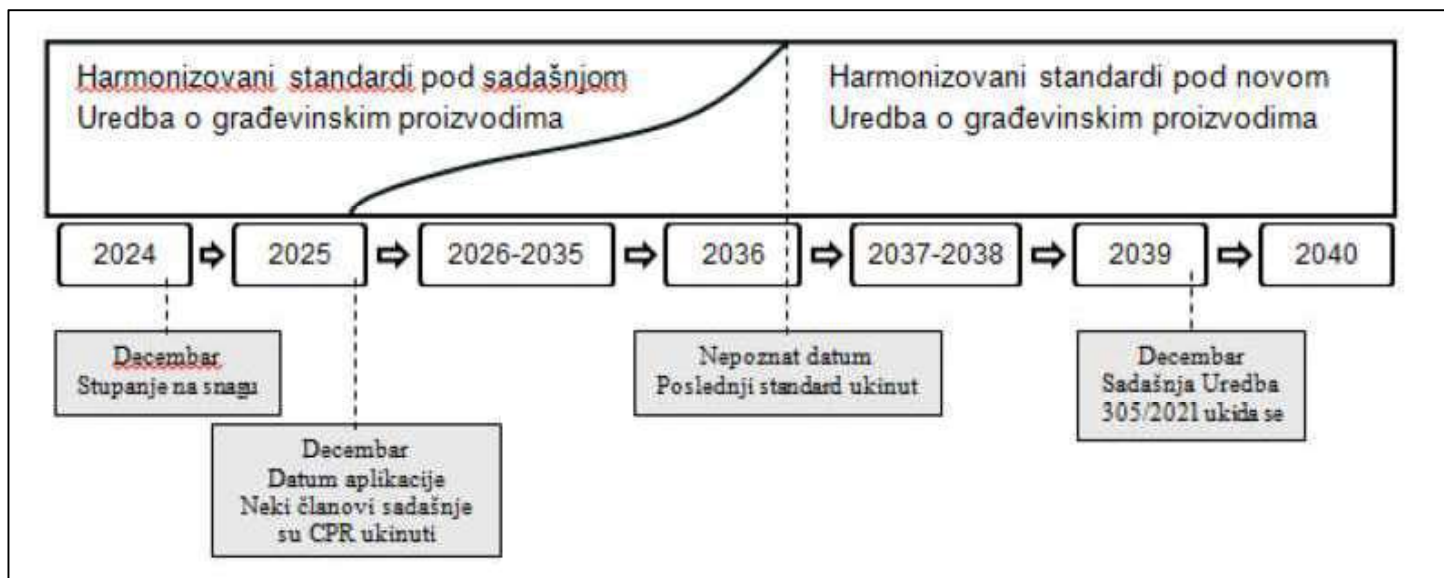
Harmonizovani standardi pod sadašnjom Uredba o građevinskim proizvodima

Harmonizovani standardi pod novom Uredba o građevinskim proizvodima

2024 ⇨ 2025 ⇨ 2026-2035 ⇨ 2036 ⇨ 2037-2038 ⇨ 2039 ⇨ 2040

Decembar
Stupanje na snagu

Decembar
Datum aplikacije
Neki članovi sadašnje su CPR ukinuti

Nepoznat datum
Poslednji standard ukinut

Decembar
Sadašnja Uredba 305/2021 ukida se